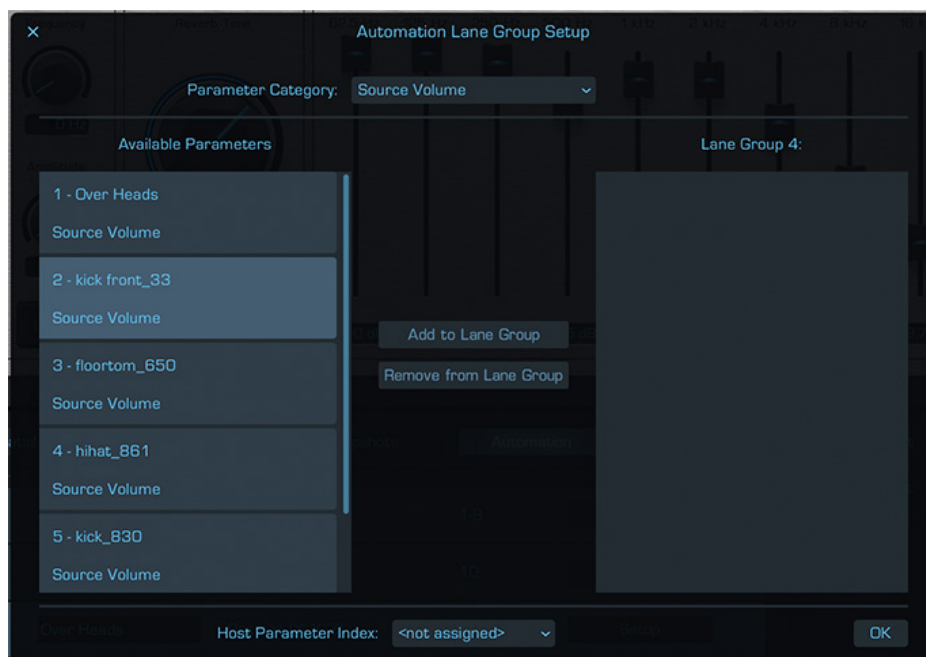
×

Automation Lane Group Setup

Parameter Category: Source Volume

Available Parameters

Lane Group 4:

1 - Over Heads
Source Volume

2 - kick front_33
Source Volume

3 - floortom_650
Source Volume

4 - hihat_861
Source Volume

5 - kick_830
Source Volume

Add to Lane Group

Remove from Lane Group

Host Parameter Index: <not assigned>

OK